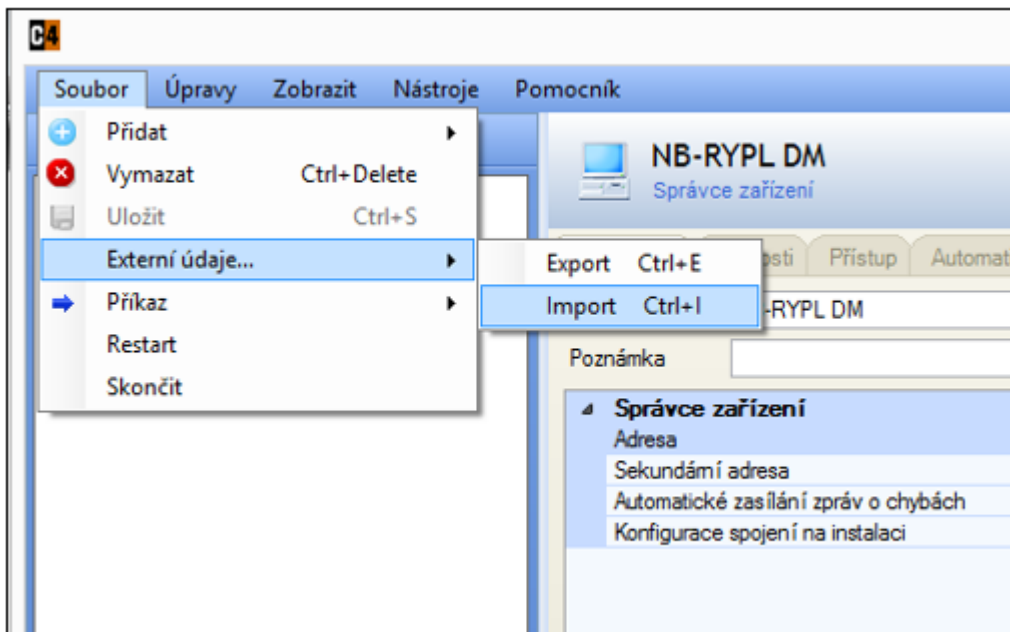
C4

Soubor Úpravy Zobrazit Nástroje Pomocník

Přidat
Vymazat Ctrl+Delete
Uložit Ctrl+S
Externí údaje...
Příkaz
Restart
Skončit

Export Ctrl+E
Import Ctrl+I

NB-RYPL DM
Správce zařízení

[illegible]osti Přístup Automat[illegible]

-RYPL DM

Poznámka

Správce zařízení
Adresa
Sekundární adresa
Automatické zasílání zpráv o chybách
Konfigurace spojení na instalaci